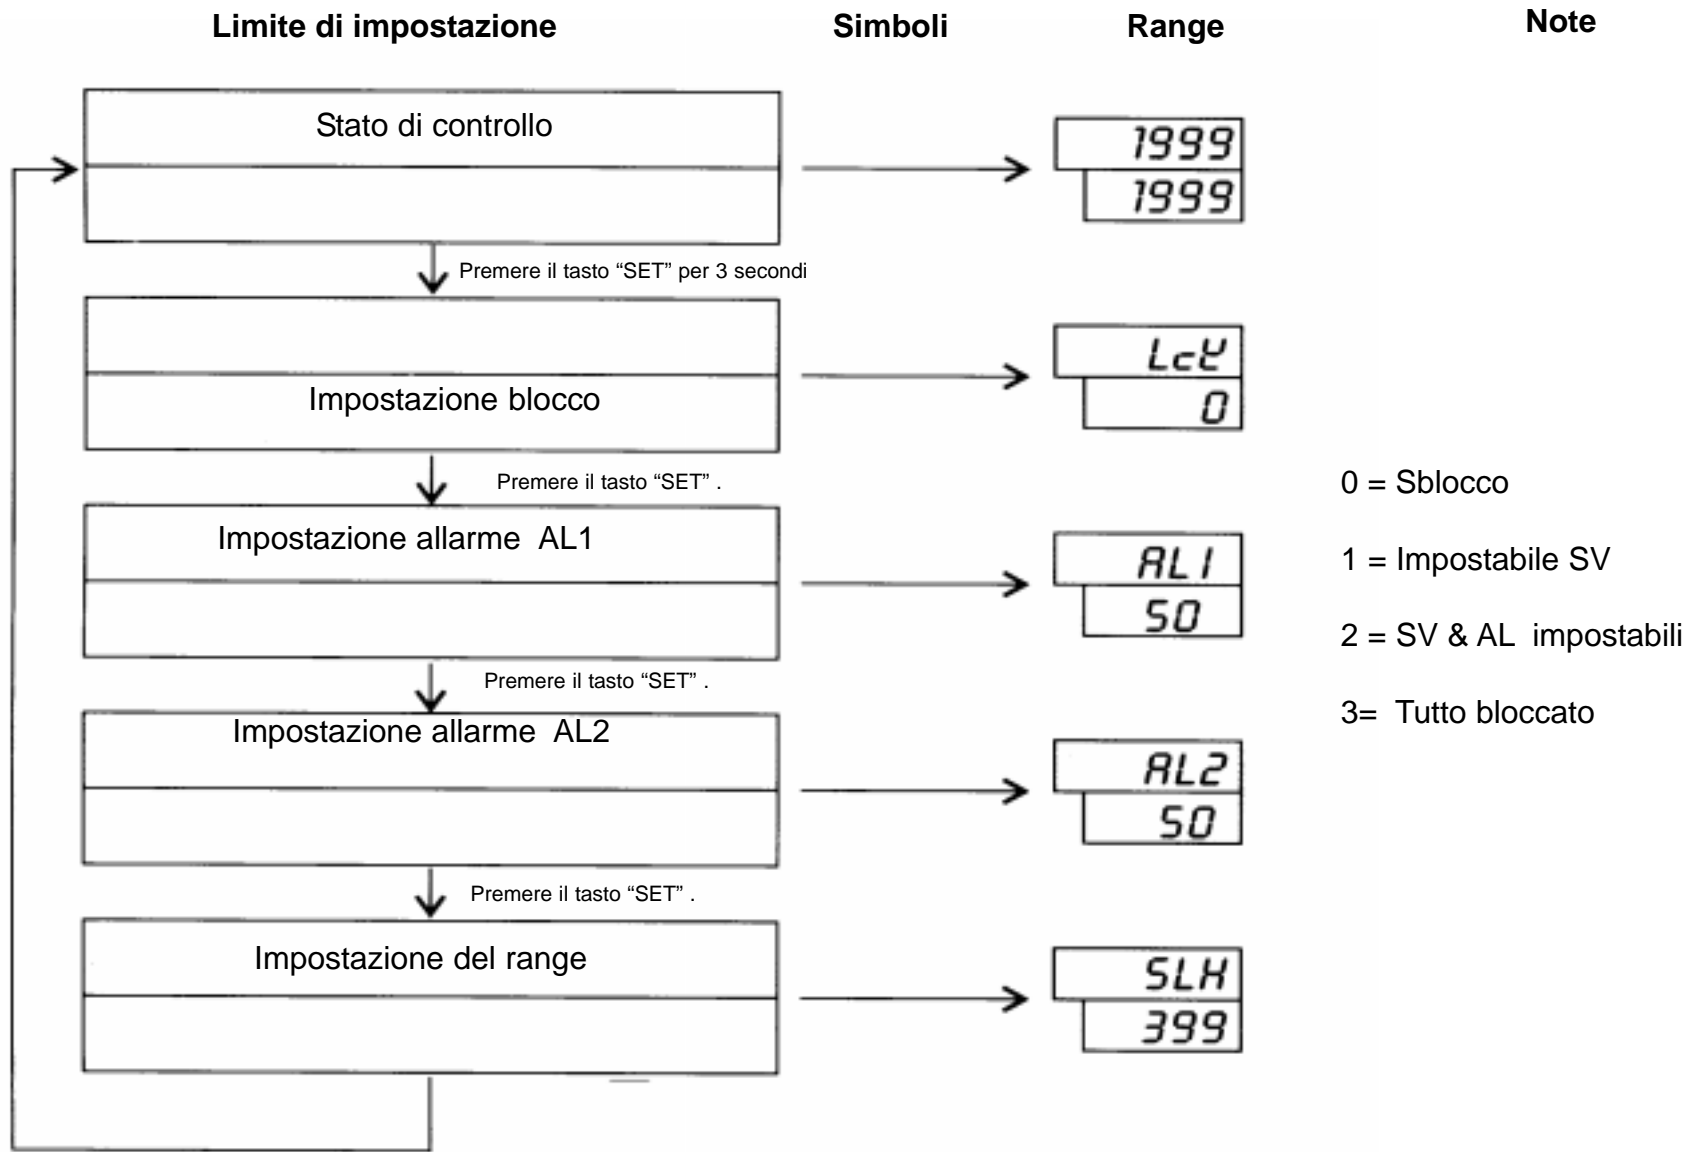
Limite di impostazione

Simboli

Range

Note

Stato di controllo

1999
1999

Premere il tasto "SET" per 3 secondi

Impostazione blocco

LcĿ
0

Premere il tasto "SET" .

Impostazione allarme AL1

AL1
50

Premere il tasto "SET" .

Impostazione allarme AL2

AL2
50

Premere il tasto "SET" .

Impostazione del range

SLH
399

0 = Sblocco

1 = Impostabile SV

2 = SV & AL impostabili

3= Tutto bloccato